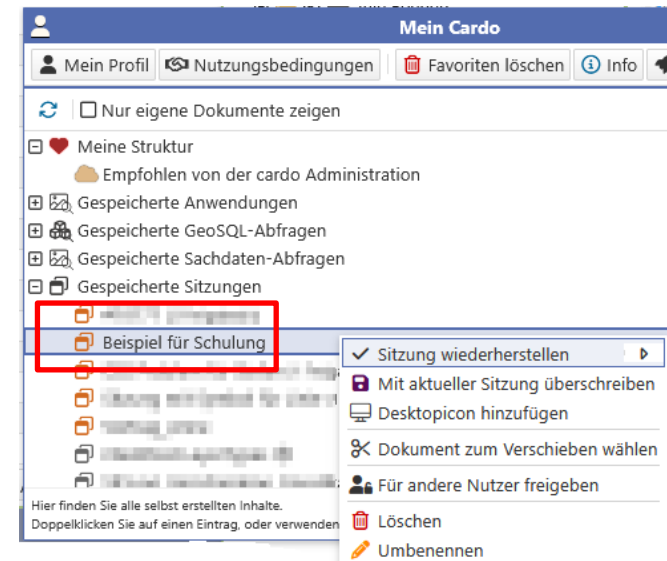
Mein Cardo

Mein Profil | Nutzungsbedingungen | Favoriten löschen | Info

Nur eigene Dokumente zeigen

Meine Struktur
Empfohlen von der cardo Administration
Gespeicherte Anwendungen
Gespeicherte GeoSQL-Abfragen
Gespeicherte Sachdaten-Abfragen
Gespeicherte Sitzungen
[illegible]
Beispiel für Schulung
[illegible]
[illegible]
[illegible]
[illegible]
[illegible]

Sitzung wiederherstellen
Mit aktueller Sitzung überschreiben
Desktopicon hinzufügen
Dokument zum Verschieben wählen
Für andere Nutzer freigeben
Löschen
Umbenennen

Hier finden Sie alle selbst erstellten Inhalte.
Doppelklicken Sie auf einen Eintrag, oder verwenden